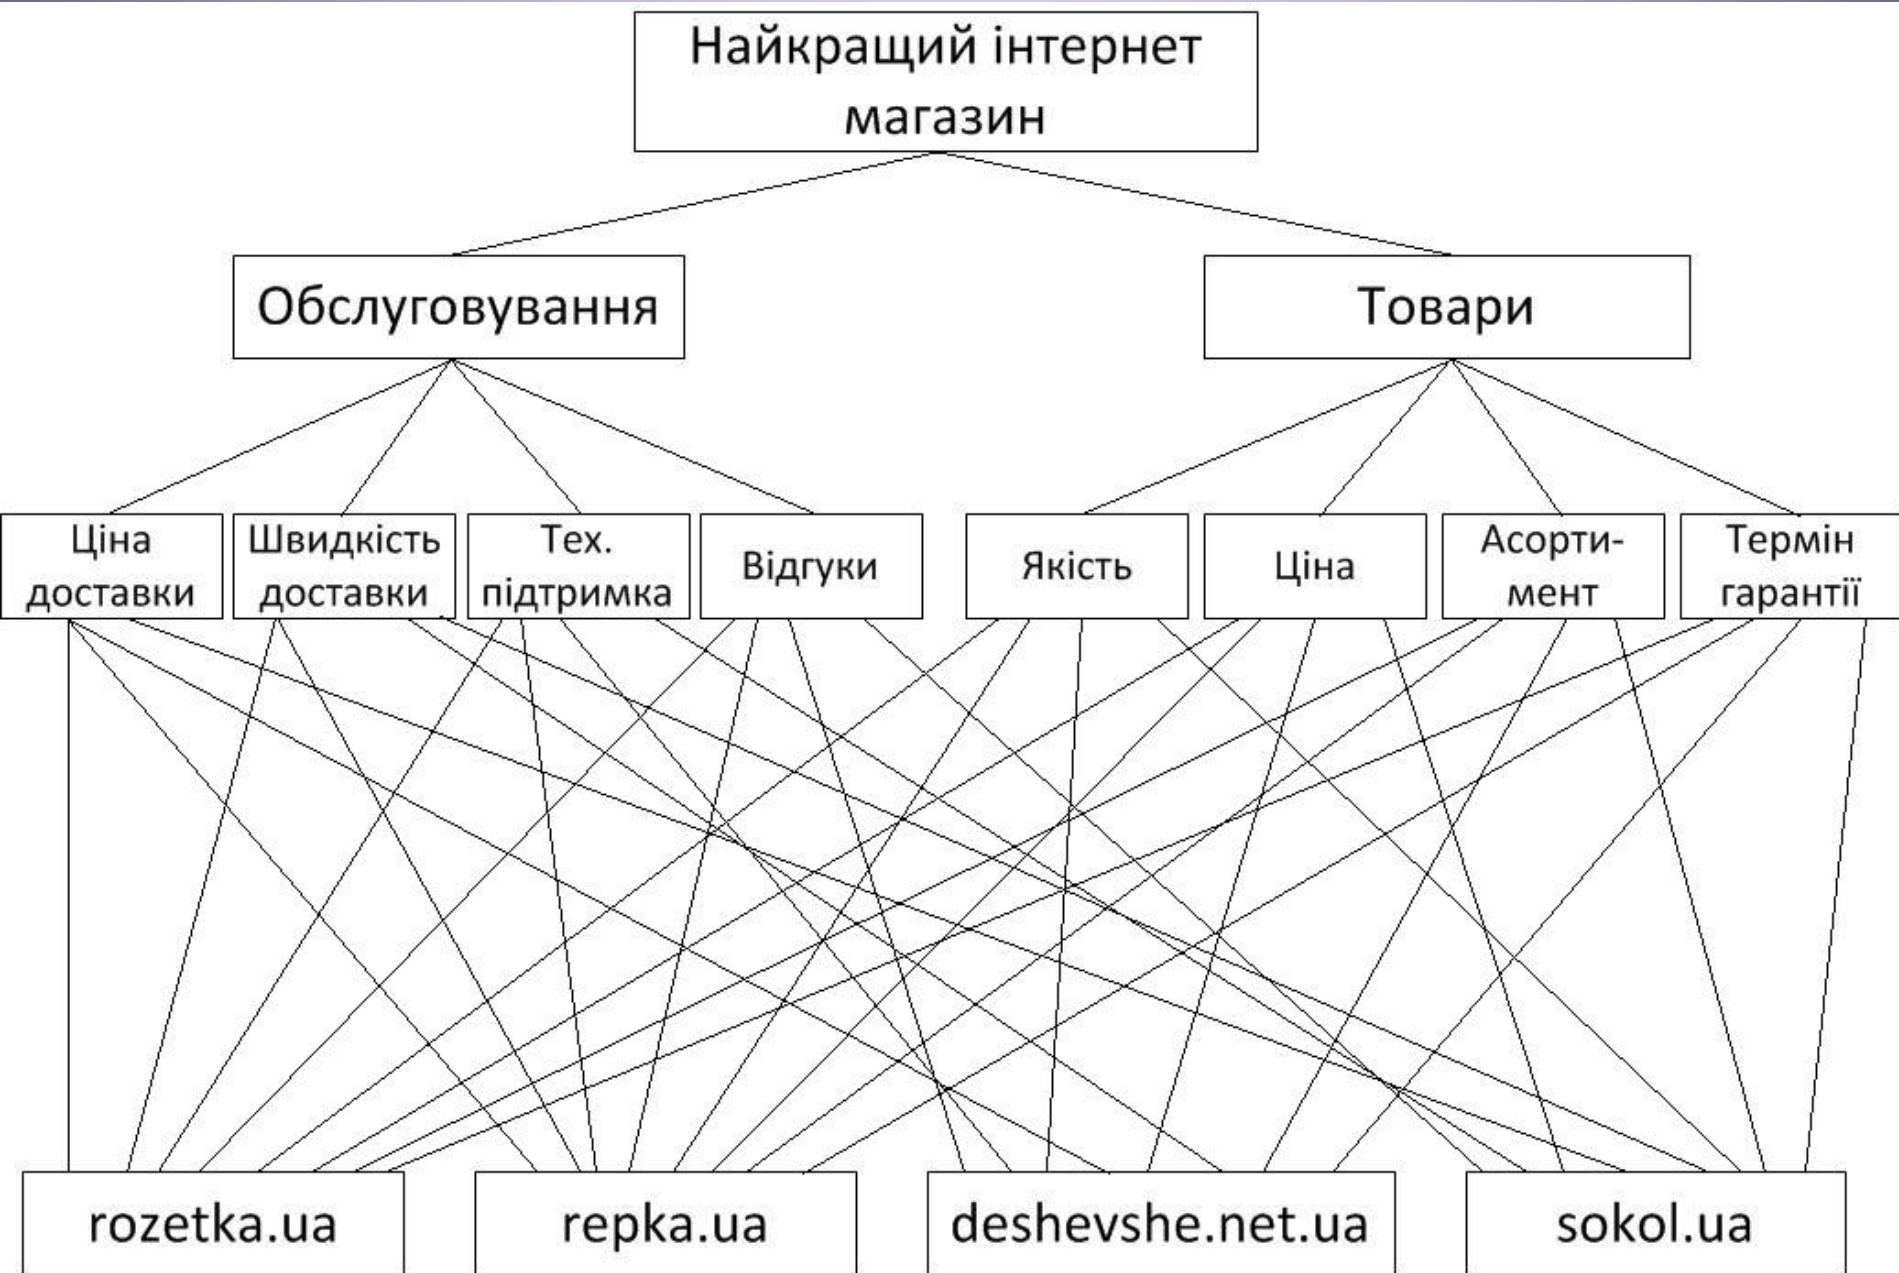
Найкращий інтернет магазин

Обслуговування

Товари

Ціна доставки

Швидкість доставки

Тех. підтримка

Відгуки

Якість

Ціна

Асорти-мент

Термін гарантії

rozetka.ua

repka.ua

deshevshe.net.ua

sokol.ua